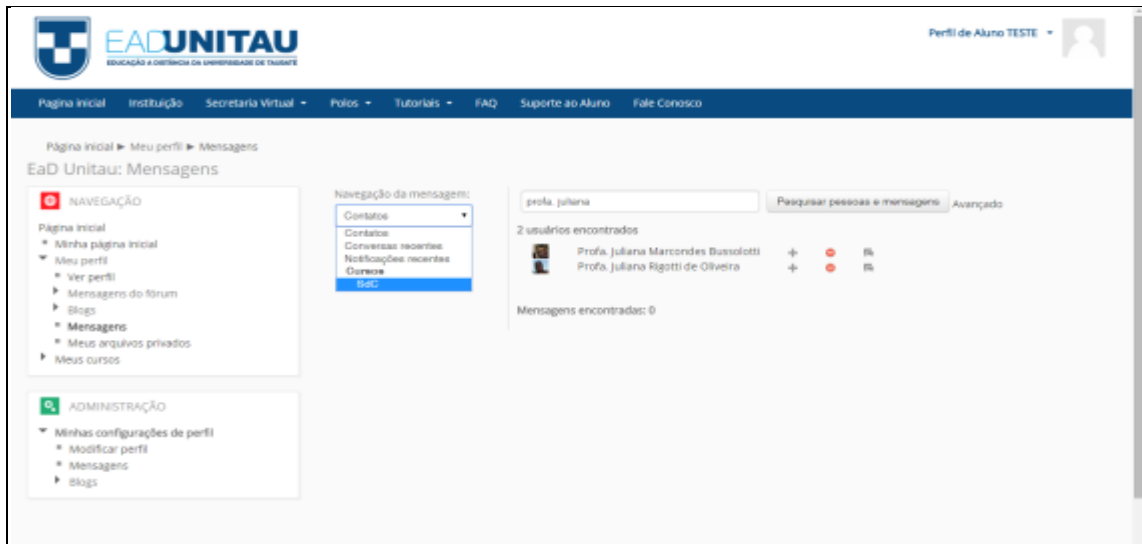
EADUNITAU
EDUCAÇÃO A DISTÂNCIA DA UNIVERSIDADE DE TAUBATÉ

Perfil de Aluno TESTE

Página inicial Instituição Secretaria Virtual Polos Tutoriais FAQ Suporte ao Aluno Fale Conosco

Página inicial ► Meu perfil ► Mensagens

EaD Unitau: Mensagens

NAVEGAÇÃO

Página inicial
Minha página inicial
Meu perfil
Ver perfil
Mensagens do fórum
Blogs
Mensagens
Meus arquivos privados
Meus cursos

ADMINISTRAÇÃO

Minhas configurações de perfil
Modificar perfil
Mensagens
Blogs

Navegação da mensagem:
Contatos
Contatos
Conversas recentes
Notificações recentes
Cursos
SdC

profa. juliana
Pesquisar pessoas e mensagens Avançado

2 usuários encontrados
Profa. Juliana Marcondes Bussolotti
Profa. Juliana Rigotti de Oliveira

Mensagens encontradas: 0